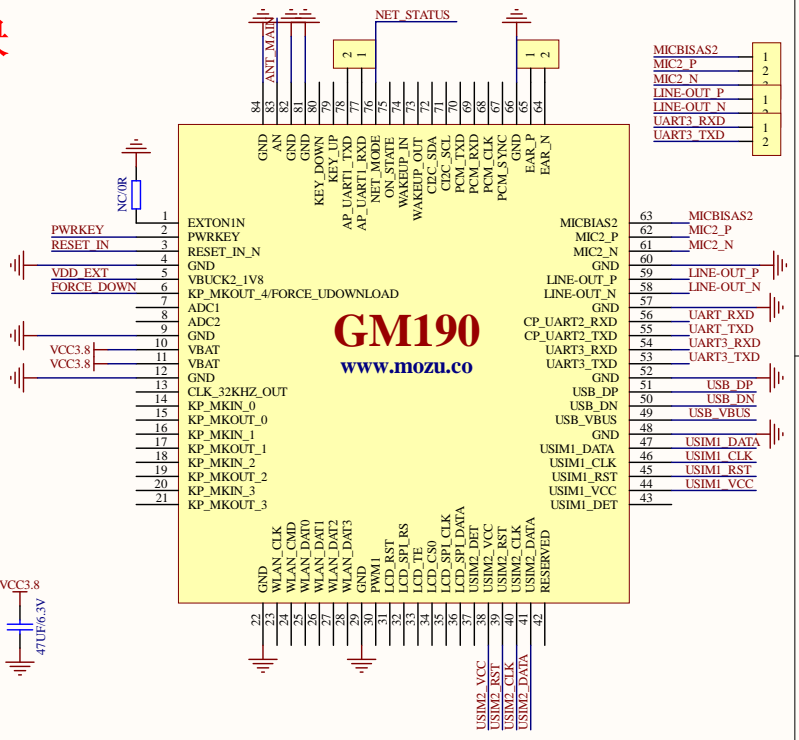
ANT_MAIN
NET_STATUS
2 1
1 2
MICBISAS2
MIC2_P
MIC2_N
LINE-OUT_P
LINE-OUT_N
UART3_RXD
UART3_TXD
1
2
3
1
2
1
2

84 83 82 81 80 79 78 77 76 75 74 73 72 71 70 69 68 67 66 65 64
GND AN GND GND KEY_DOWN KEY_UP AP_UART1_TXD AP_UART1_RXD NET_MODE ON_STATE WAKEUP_IN WAKEUP_OUT I2C_SDA I2C_SCL PCM_TXD PCM_RXD PCM_CLK PCM_SYNC GND EAR_P EAR_N

NC/0R
PWRKEY
RESET_IN
VDD_EXT
FORCE_DOWN
VCC3.8
VCC3.8

1 EXTON1N
2 PWRKEY
3 RESET_IN_N
4 GND
5 VBUCK2_1V8
6 KP_MKOUT_4/FORCE_UDOWNLOAD
7 ADC1
8 ADC2
9 GND
10 VBAT
11 VBAT
12 GND
13 CLK_32KHZ_OUT
14 KP_MKIN_0
15 KP_MKOUT_0
16 KP_MKIN_1
17 KP_MKOUT_1
18 KP_MKIN_2
19 KP_MKOUT_2
20 KP_MKIN_3
21 KP_MKOUT_3

GM190
www.mozu.co

MICBIAS2 63 MICBISAS2
MIC2_P 62 MIC2_P
MIC2_N 61 MIC2_N
GND 60
LINE-OUT_P 59 LINE-OUT_P
LINE-OUT_N 58 LINE-OUT_N
GND 57
CP_UART2_RXD 56 UART_RXD
CP_UART2_TXD 55 UART_TXD
UART3_RXD 54 UART3_RXD
UART3_TXD 53 UART3_TXD
GND 52
USB_DP 51 USB_DP
USB_DN 50 USB_DN
USB_VBUS 49 USB_VBUS
GND 48
USIM1_DATA 47 USIM1_DATA
USIM1_CLK 46 USIM1_CLK
USIM1_RST 45 USIM1_RST
USIM1_VCC 44 USIM1_VCC
USIM1_DET 43

GND WLAN_CLK WLAN_CMD WLAN_DAT0 WLAN_DAT1 WLAN_DAT2 WLAN_DAT3 GND PWM1 LCD_RST LCD_SPI_RS LCD_TE LCD_CS0 LCD_SPI_CLK LCD_SPI_DATA USIM2_DET USIM2_VCC USIM2_RST USIM2_CLK USIM2_DATA RESERVED
22 23 24 25 26 27 28 29 30 31 32 33 34 35 36 37 38 39 40 41 42

VCC3.8
47UF/6.3V

USIM2_VCC USIM2_RST USIM2_CLK USIM2_DATA